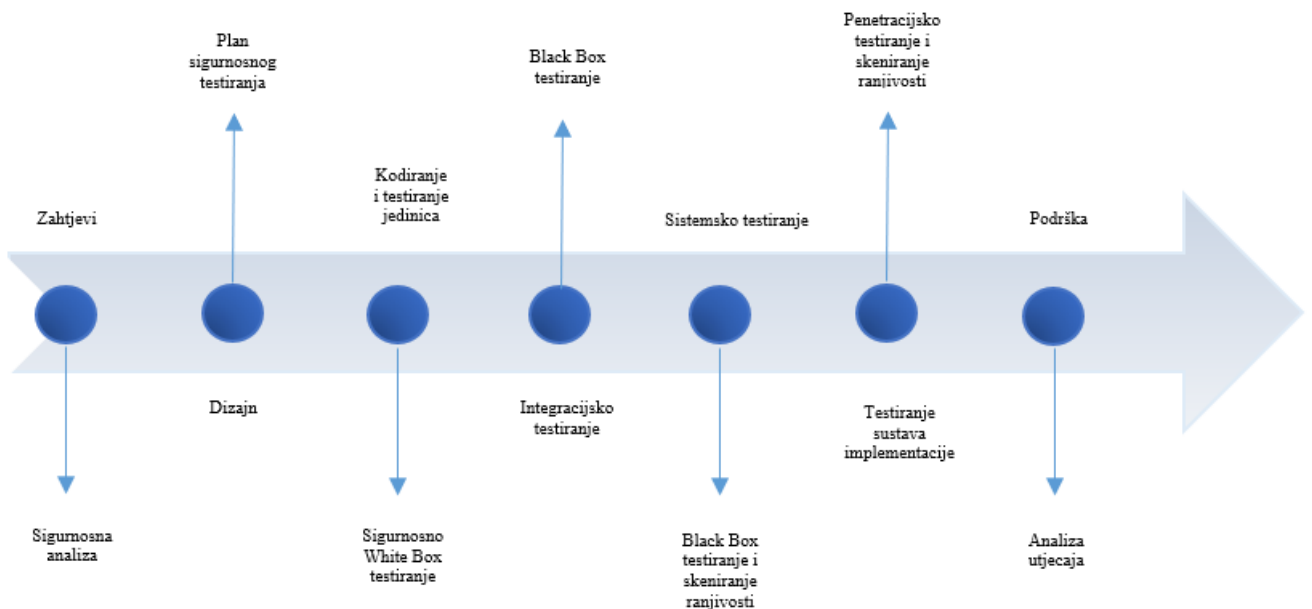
Plan sigurnosnog testiranja

Black Box testiranje

Penetracijsko testiranje i skeniranje ranjivosti

Zahtjevi

Kodiranje i testiranje jedinica

Sistemsko testiranje

Podrška

Dizajn

Integracijsko testiranje

Testiranje sustava implementacije

Sigurnosna analiza

Sigurnosno White Box testiranje

Black Box testiranje i skeniranje ranjivosti

Analiza utjecaja